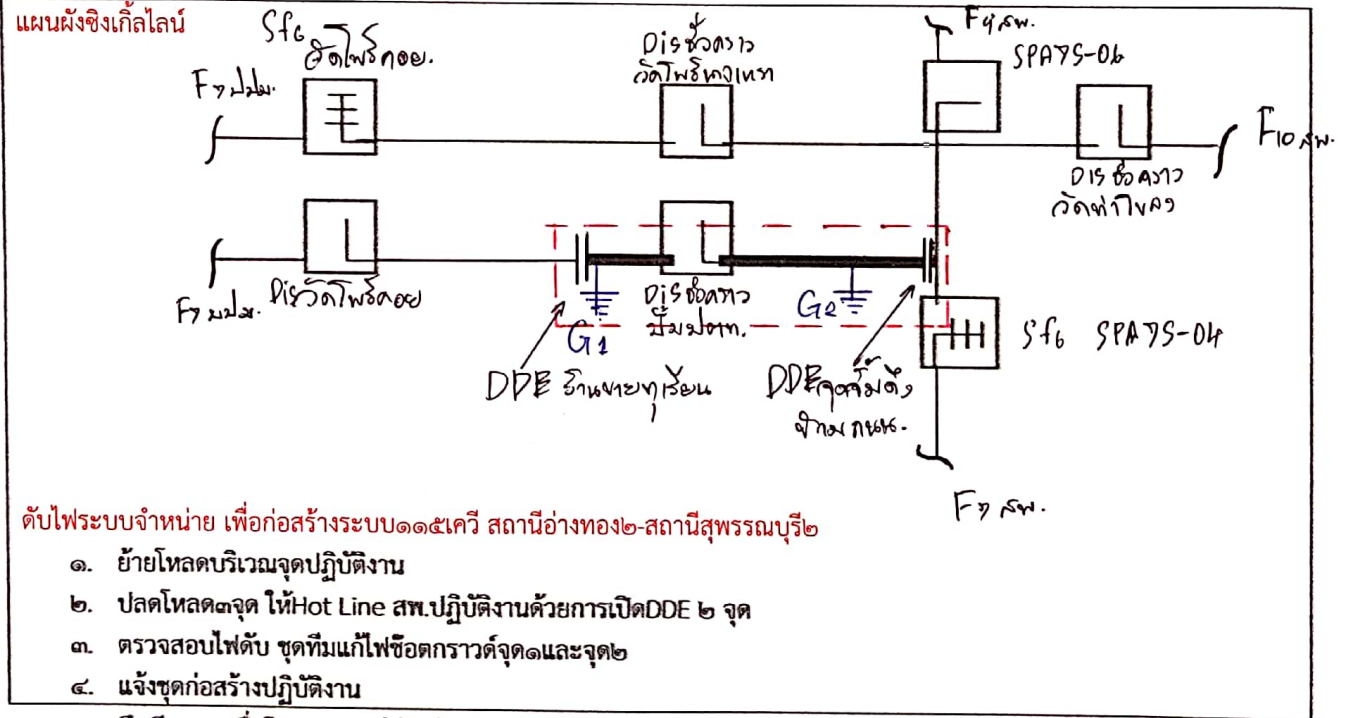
แผนผังซิงเกิ้ลไลน์

Sf6 วัดโพธิ์คอย.

F7 ปปม.

Dis ชั่วคราว วัดโพธิ์ทองเหนือ

F4 สพ.

SPA7S-06

F10 สพ.

Dis ชั่วคราว วัดท่าโขลง

F7 ปปม.

Dis วัดโพธิ์คอย

Dis ชั่วคราว ปั๊มปตท.

G1

G2

Sf6 SPA7S-04

DDE ร้านขายทุเรียน

DDE จุดเริ่มต้น ฝากกนง.

F7 สพ.

ดับไฟระบบจำหน่าย เพื่อก่อสร้างระบบ๑๑๕เควี สถานีอ่างทอง๒-สถานีสุพรรณบุรี๒

๑. ย้ายโหลดบริเวณจุดปฏิบัติงาน

๒. ปลดโหลด๓จุด ให้Hot Line สพ.ปฏิบัติงานด้วยการเปิดDDE ๒ จุด

๓. ตรวจสอบไฟดับ ชุดทีมแก้ไฟช็อตกราวด์จุด๑และจุด๒

๔. แจ้งชุดก่อสร้างปฏิบัติงาน